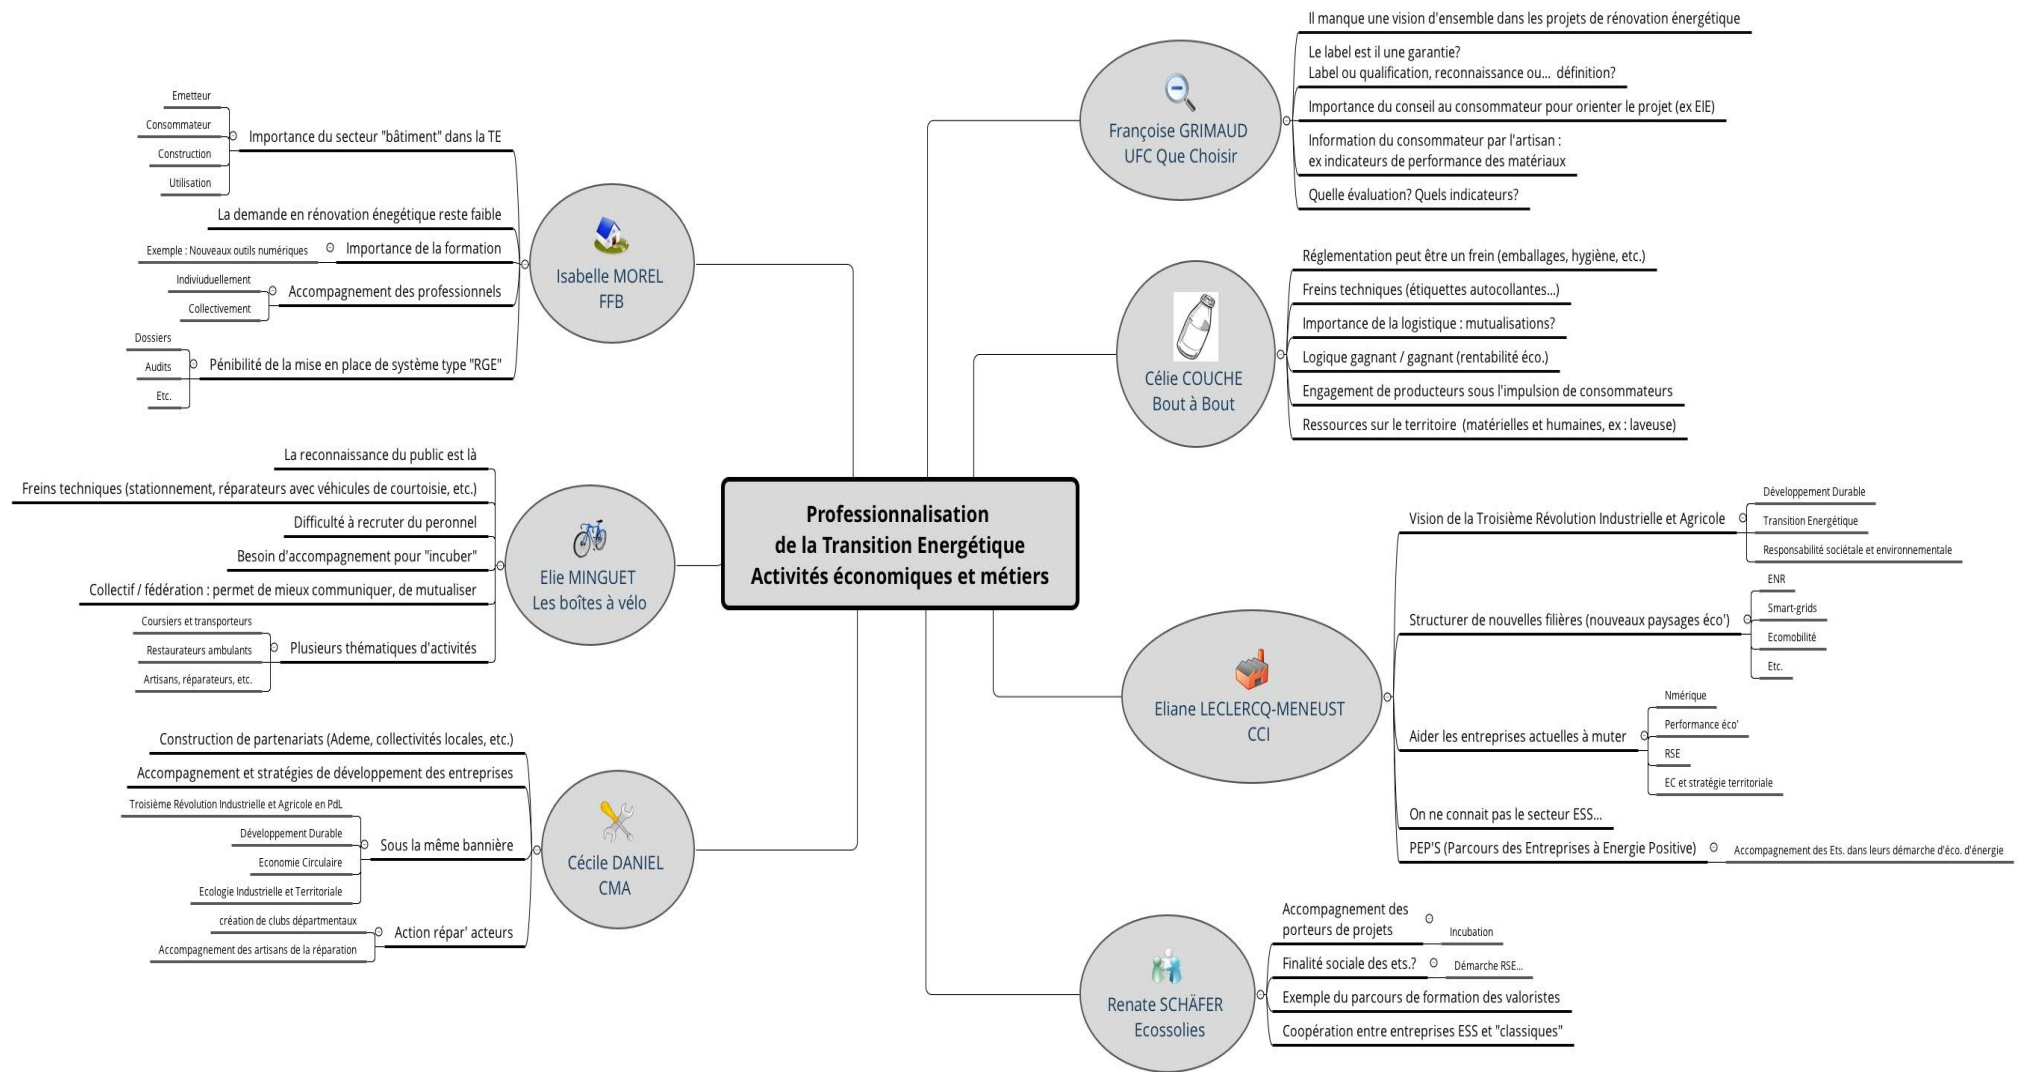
Professionnalisation
de la Transition Energétique
Activités économiques et métiers

Isabelle MOREL
FFB

Importance du secteur "bâtiment" dans la TE
Emetteur
Consommateur
Construction
Utilisation

La demande en rénovation énegétique reste faible

Importance de la formation
Exemple : Nouveaux outils numériques

Accompagnement des professionnels
Indiviuduellement
Collectivement

Pénibilité de la mise en place de système type "RGE"
Dossiers
Audits
Etc.

Elie MINGUET
Les boîtes à vélo

La reconnaissance du public est là
Freins techniques (stationnement, réparateurs avec véhicules de courtoisie, etc.)
Difficulté à recruter du peronnel
Besoin d'accompagnement pour "incuber"
Collectif / fédération : permet de mieux communiquer, de mutualiser
Plusieurs thématiques d'activités
Coursiers et transporteurs
Restaurateurs ambulants
Artisans, réparateurs, etc.

Cécile DANIEL
CMA

Construction de partenariats (Ademe, collectivités locales, etc.)
Accompagnement et stratégies de développement des entreprises
Sous la même bannière
Troisième Révolution Industrielle et Agricole en PdL
Développement Durable
Economie Circulaire
Ecologie Industrielle et Territoriale
Action répar' acteurs
création de clubs départmentaux
Accompagnement des artisans de la réparation

Françoise GRIMAUD
UFC Que Choisir

Il manque une vision d'ensemble dans les projets de rénovation énergétique
Le label est il une garantie?
Label ou qualification, reconnaissance ou... définition?
Importance du conseil au consommateur pour orienter le projet (ex EIE)
Information du consommateur par l'artisan :
ex indicateurs de performance des matériaux
Quelle évaluation? Quels indicateurs?

Célie COUCHE
Bout à Bout

Réglementation peut être un frein (emballages, hygiène, etc.)
Freins techniques (étiquettes autocollantes...)
Importance de la logistique : mutualisations?
Logique gagnant / gagnant (rentabilité éco.)
Engagement de producteurs sous l'impulsion de consommateurs
Ressources sur le territoire (matérielles et humaines, ex : laveuse)

Eliane LECLERCQ-MENEUST
CCI

Vision de la Troisième Révolution Industrielle et Agricole
Développement Durable
Transition Energétique
Responsabilité sociétale et environnementale
Structurer de nouvelles filières (nouveaux paysages éco')
ENR
Smart-grids
Ecomobilité
Etc.
Aider les entreprises actuelles à muter
Nmérique
Performance éco'
RSE
EC et stratégie territoriale
On ne connait pas le secteur ESS...
PEP'S (Parcours des Entreprises à Energie Positive)
Accompagnement des Ets. dans leurs démarche d'éco. d'énergie

Renate SCHÄFER
Ecossolies

Accompagnement des porteurs de projets
Incubation
Finalité sociale des ets.?
Démarche RSE...
Exemple du parcours de formation des valoristes
Coopération entre entreprises ESS et "classiques"